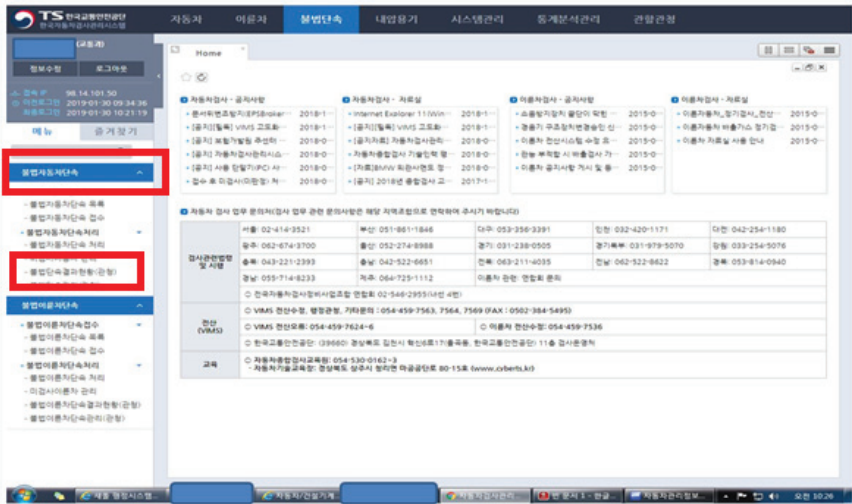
TS 한국교통안전공단
한국자동차검사관리시스템

자동차 이륜차 불법단속 내업용기 시스템관리 통계분석관리 관할관청

(교통과)
정보수정 로그아웃
접속 IP 98.14.101.50
이전접속 2019-01-30 09:34:36
최종접속 2019-01-30 10:21:19

메뉴 즐겨찾기

불법자동차단속
- 불법자동차단속 목록
- 불법자동차단속 접수
- 불법자동차단속처리
- 불법자동차단속 처리
- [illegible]
- 불법단속결과현황(관청)
- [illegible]

불법이륜차단속
- 불법이륜차단속접수
- 불법이륜차단속 목록
- 불법이륜차단속 접수
- 불법이륜차단속처리
- 불법이륜차단속 처리
- 미검사이륜차 관리
- 불법이륜차단속결과현황(관청)
- 불법이륜차단속관리(관청)

Home

자동차검사 · 공지사항
- 문서위변조방지(EPSBroker ... 2018-1
- [공지][필독] VIMS 교도화 ... 2018-1
- [공지] 보험가입일 추산처 ... 2018-1
- [공지] 자동차검사관리시스 ... 2018-1
- [공지] 사용 안됨기(PC) 사 ... 2018-0
- 접수 후 미검사(미완정) 처 ... 2018-0

자동차검사 · 자료실
- Internet Explorer 11(Win ... 2018-1
- [공지][필독] VIMS 교도화 ... 2018-1
- [공지][자료] 자동차검사관리 ... 2018-1
- [공지]자동차종합검사 기술인력 ... 2018-0
- [자료]BMW 화재사건(통 정 ... 2018-0
- [공지] 2018년 종합검사 교 ... 2017-1

이륜차검사 · 공지사항
- 소음방지장치 합당이 막힌 ... 2015-0
- 경음기 구조장치변경승인 신 ... 2015-0
- 이륜차 전산시스템 수정 프 ... 2015-0
- 관용 부적합 시 배출검사 가 ... 2015-0
- 이륜차 공지사항 게시 및 플 ... 2015-0

이륜차검사 · 자료실
- 이륜자동차_정기검사_전산 ... 2015-0
- 이륜자동차 배출가스 정기검 ... 2015-0
- 이륜차 자료실 사용 안내 2015-0

자동차 검사 업무 문의처(검사 업무 관련 문의사항은 해당 지역본부로 연락하여 주시기 바랍니다)

| 검사관련법령 및 시행 | 서울: 02-414-3521 | 부산: 051-861-1846 | 대구: 053-356-3391 | 인천: 032-420-1171 | 대전: 042-254-1180 |
|---|---|---|---|---|---|
| | 광주: 062-674-3700 | 울산: 052-274-8988 | 경기: 031-238-0505 | 경기북부: 031-979-5070 | 강원: 033-254-5076 |
| | 충북: 043-221-2393 | 충남: 042-522-6651 | 전북: 063-211-4035 | 전남: 062-522-8622 | 경북: 053-814-0940 |
| | 경남: 055-714-8233 | 제주: 064-725-1112 | 이륜차 관련: 연합회 문의 | | |
| | ◎ 전국자동차검사정비사업조합 연합회 02-546-2955(내선 4번) | | | | |
| 전산 (VIMS) | ◎ VIMS 전산수정, 행정관청, 기타문의 : 054-459-7563, 7564, 7569 (FAX : 0502-384-5495) | | | | |
| | ◎ VIMS 전산오류: 054-459-7624~6 | ◎ 이륜차 전산수정: 054-459-7536 | | | |
| | ◎ 한국교통안전공단: (39660) 경상북도 김천시 혁신6로17(율곡동, 한국교통안전공단) 11층 검사운영처 | | | | |
| 교육 | ◎ 자동차종합검사교육원: 054-530-0162~3 - 자동차기술교육원: 경상북도 상주시 청리면 마공공단로 80-15호 (www.crberts.kr) | | | | |

새로 행정시스템... 자동차/건설기계... 자동차검사관... 한 문서 1 - 한글... 자동차관리정보... 오전 10:26